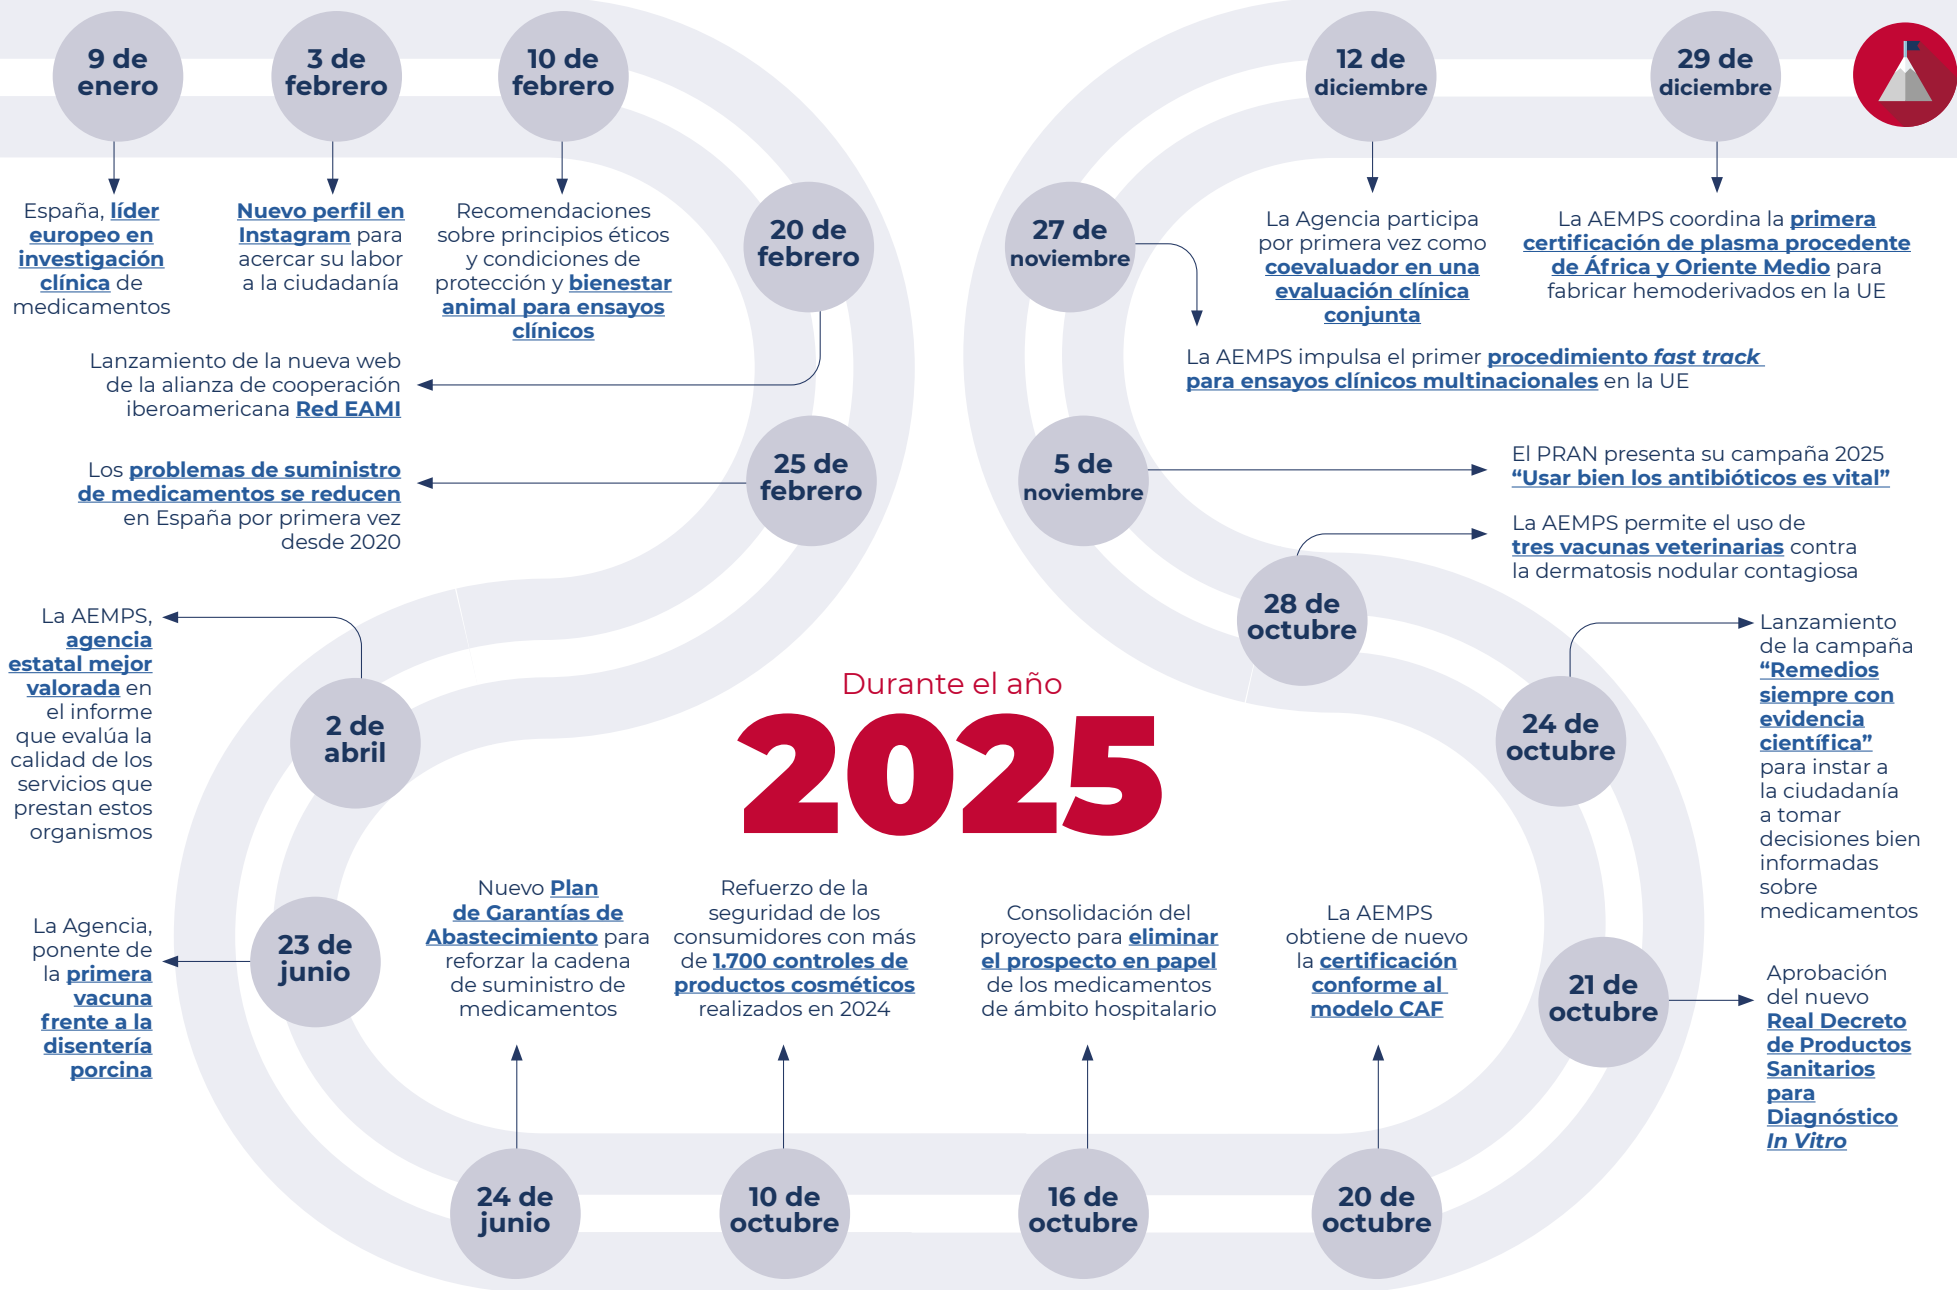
Durante el año
2025

9 de enero
España, líder europeo en investigación clínica de medicamentos

3 de febrero
Nuevo perfil en Instagram para acercar su labor a la ciudadanía

10 de febrero
Recomendaciones sobre principios éticos y condiciones de protección y bienestar animal para ensayos clínicos

20 de febrero
Lanzamiento de la nueva web de la alianza de cooperación iberoamericana Red EAMI

25 de febrero
Los problemas de suministro de medicamentos se reducen en España por primera vez desde 2020

2 de abril
La AEMPS, agencia estatal mejor valorada en el informe que evalúa la calidad de los servicios que prestan estos organismos

23 de junio
La Agencia, ponente de la primera vacuna frente a la disentería porcina

24 de junio
Nuevo Plan de Garantías de Abastecimiento para reforzar la cadena de suministro de medicamentos

10 de octubre
Refuerzo de la seguridad de los consumidores con más de 1.700 controles de productos cosméticos realizados en 2024

16 de octubre
Consolidación del proyecto para eliminar el prospecto en papel de los medicamentos de ámbito hospitalario

20 de octubre
La AEMPS obtiene de nuevo la certificación conforme al modelo CAF

21 de octubre
Aprobación del nuevo Real Decreto de Productos Sanitarios para Diagnóstico In Vitro

24 de octubre
Lanzamiento de la campaña “Remedios siempre con evidencia científica” para instar a la ciudadanía a tomar decisiones bien informadas sobre medicamentos

28 de octubre
La AEMPS permite el uso de tres vacunas veterinarias contra la dermatosis nodular contagiosa

5 de noviembre
El PRAN presenta su campaña 2025 “Usar bien los antibióticos es vital”

27 de noviembre
La AEMPS impulsa el primer procedimiento fast track para ensayos clínicos multinacionales en la UE

12 de diciembre
La Agencia participa por primera vez como coevaluador en una evaluación clínica conjunta

29 de diciembre
La AEMPS coordina la primera certificación de plasma procedente de África y Oriente Medio para fabricar hemoderivados en la UE